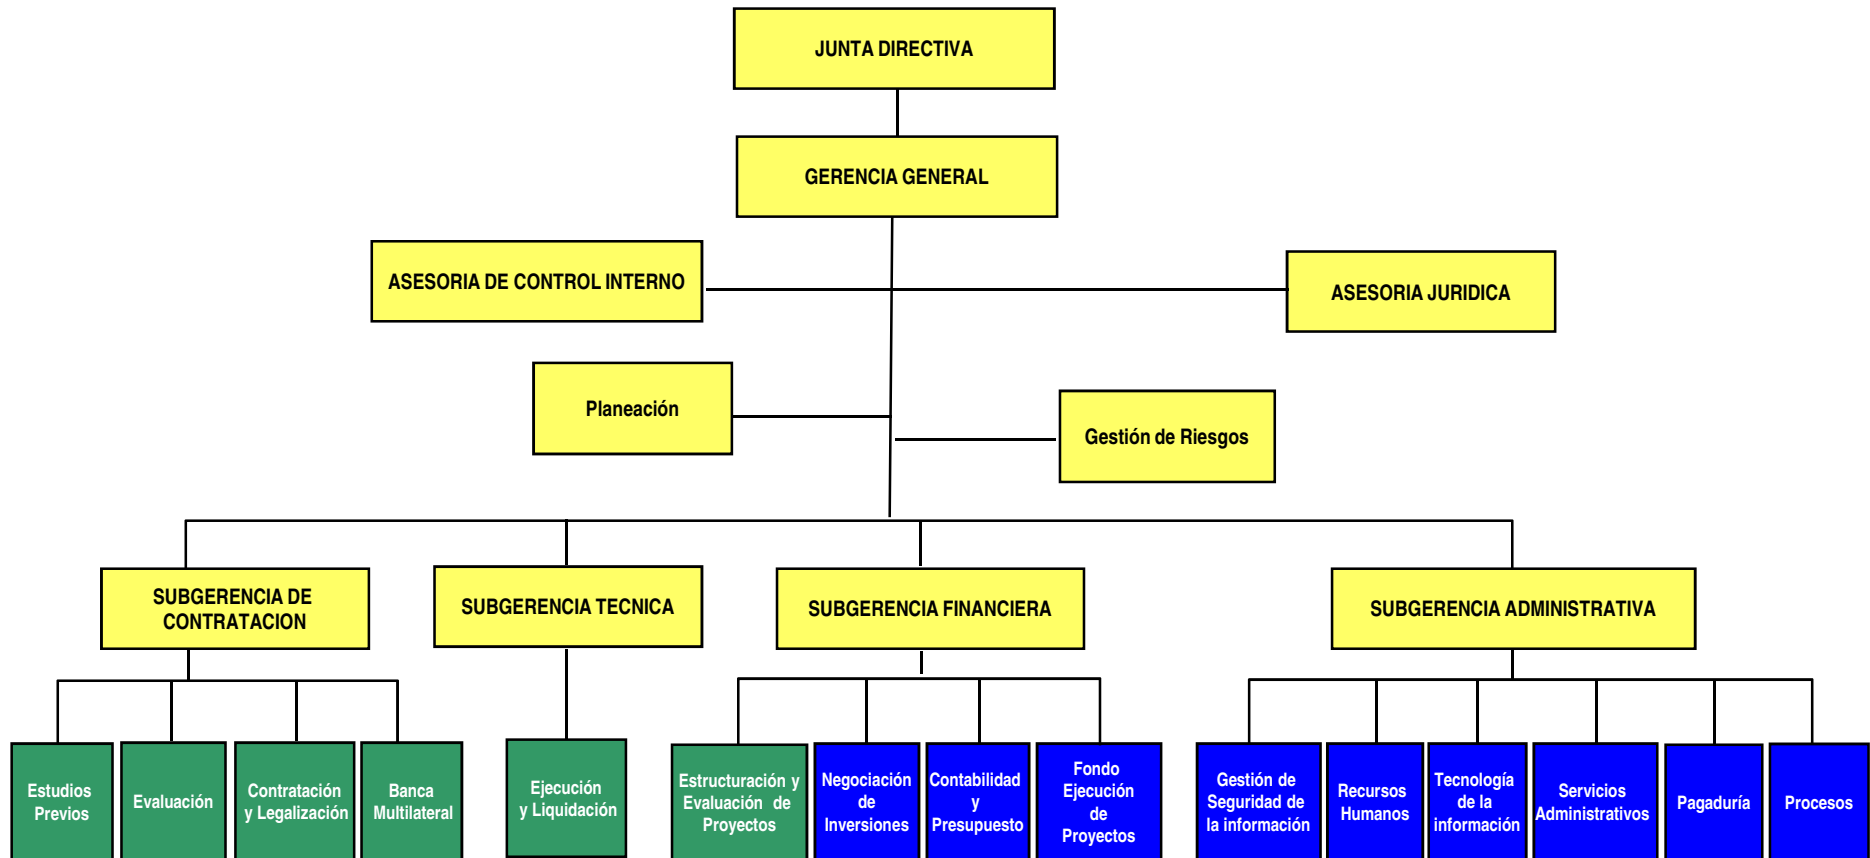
JUNTA DIRECTIVA

GERENCIA GENERAL

ASESORIA DE CONTROL INTERNO

ASESORIA JURIDICA

Planeación

Gestión de Riesgos

SUBGERENCIA DE CONTRATACION

SUBGERENCIA TECNICA

SUBGERENCIA FINANCIERA

SUBGERENCIA ADMINISTRATIVA

Estudios Previos

Evaluación

Contratación y Legalización

Banca Multilateral

Ejecución y Liquidación

Estructuración y Evaluación de Proyectos

Negociación de Inversiones

Contabilidad y Presupuesto

Fondo Ejecución de Proyectos

Gestión de Seguridad de la información

Recursos Humanos

Tecnología de la información

Servicios Administrativos

Pagaduría

Procesos